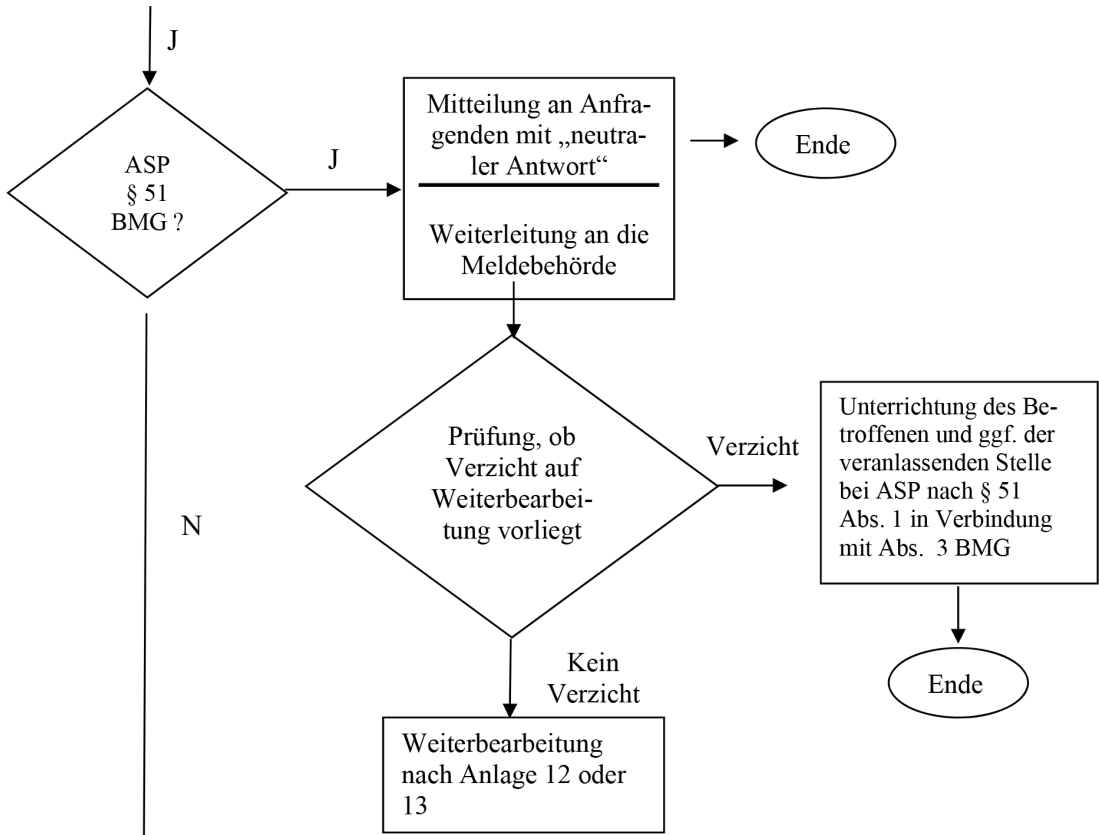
J

ASP § 51 BMG ?

J

Mitteilung an Anfragenden mit „neutraler Antwort“

Weiterleitung an die Meldebehörde

Ende

Prüfung, ob Verzicht auf Weiterbearbeitung vorliegt

Verzicht

Unterrichtung des Betroffenen und ggf. der veranlassenden Stelle bei ASP nach § 51 Abs. 1 in Verbindung mit Abs. 3 BMG

Ende

N

Kein Verzicht

Weiterbearbeitung nach Anlage 12 oder 13